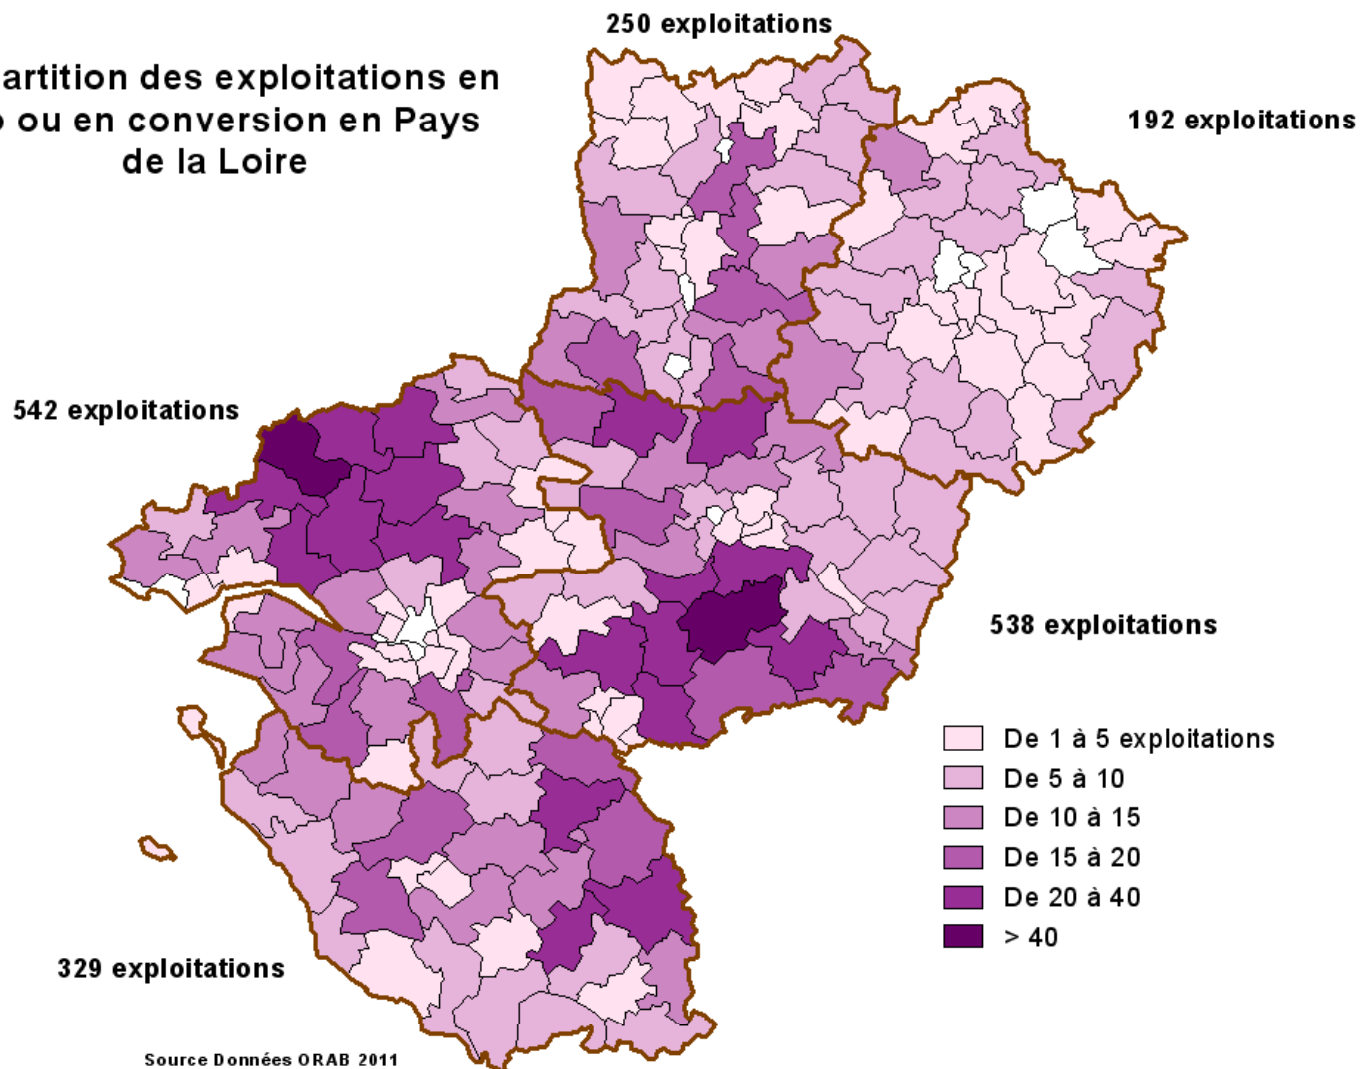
artition des exploitations en
o ou en conversion en Pays
de la Loire

250 exploitations

192 exploitations

542 exploitations

538 exploitations

329 exploitations

De 1 à 5 exploitations
De 5 à 10
De 10 à 15
De 15 à 20
De 20 à 40
> 40

Source Données ORAB 2011